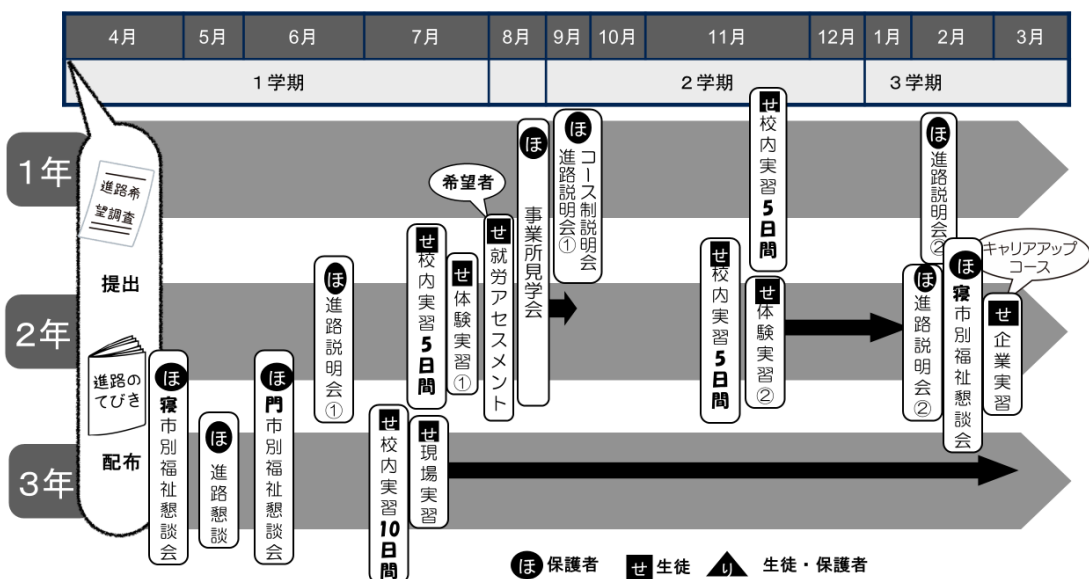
| 4月 | 5月 | 6月 | 7月 | 8月 | 9月 | 10月 | 11月 | 12月 | 1月 | 2月 | 3月 |
|---|---|---|---|---|---|---|---|---|---|---|---|
| 1学期 | | | | | 2学期 | | | | 3学期 | | |

1年
2年
3年

進路希望調査
提出
進路のてびき
配布

ほ 寝 市別福祉懇談会
ほ 進路懇談
ほ 門 市別福祉懇談会
ほ 進路説明会①
せ 校内実習10日間
せ 校内実習5日間
せ 現場実習
せ 体験実習①
希望者
せ 就労アセスメント
ほ 事業所見学会
ほ コース制説明会 進路説明会①
せ 校内実習5日間
せ 校内実習5日間
せ 体験実習②
ほ 進路説明会②
ほ 進路説明会②
ほ 寝 市別福祉懇談会
キャリアアップコース
せ 企業実習

ほ 保護者 せ 生徒 り 生徒・保護者